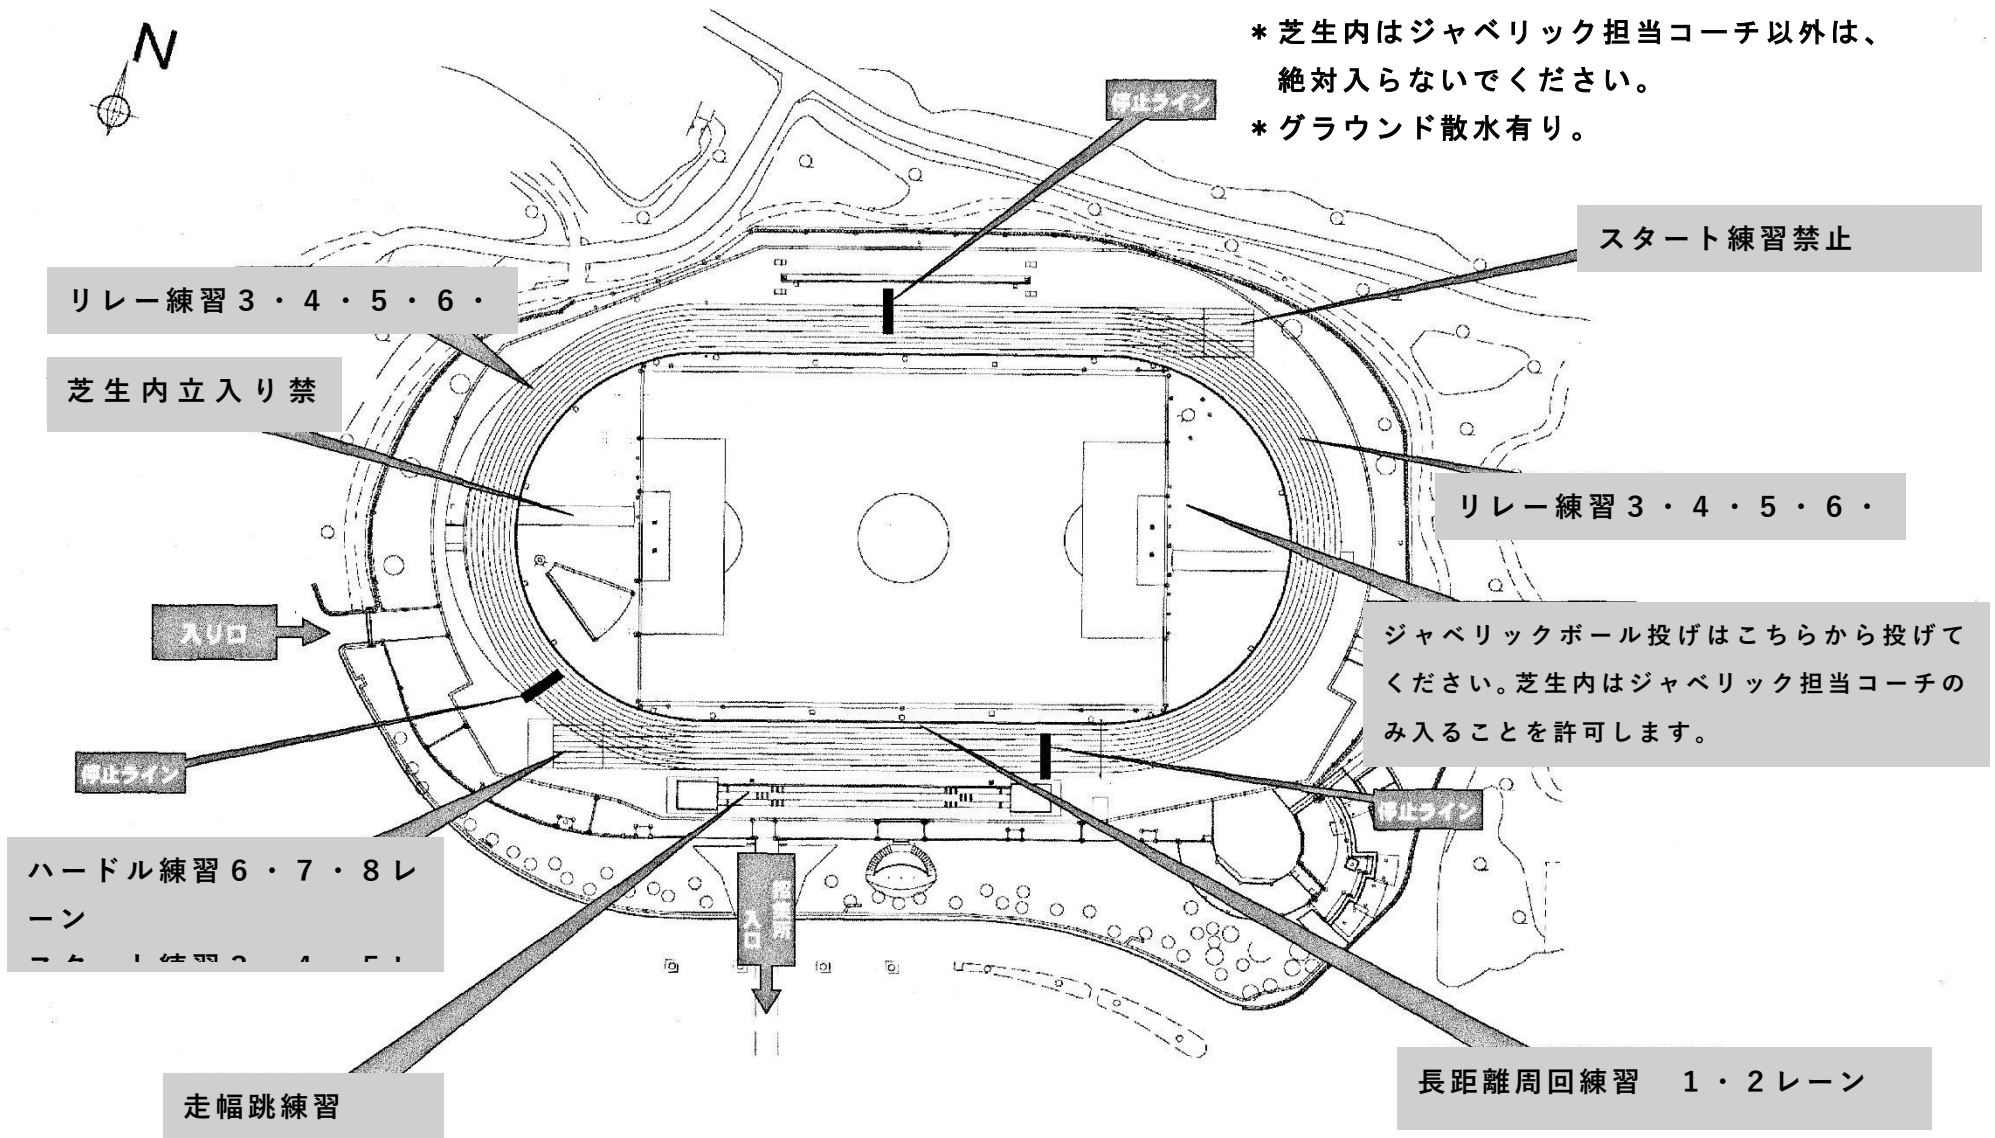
N

＊芝生内はジャベリック担当コーチ以外は、
絶対入らないでください。
＊グラウンド散水有り。

停止ライン

スタート練習禁止

リレー練習３・４・５・６・

芝生内立入り禁

リレー練習３・４・５・６・

入り口

ジャベリックボール投げはこちらから投げてください。芝生内はジャベリック担当コーチのみ入ることを許可します。

停止ライン

停止ライン

ハードル練習６・７・８レーン
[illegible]

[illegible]入口

走幅跳練習

長距離周回練習　１・２レーン